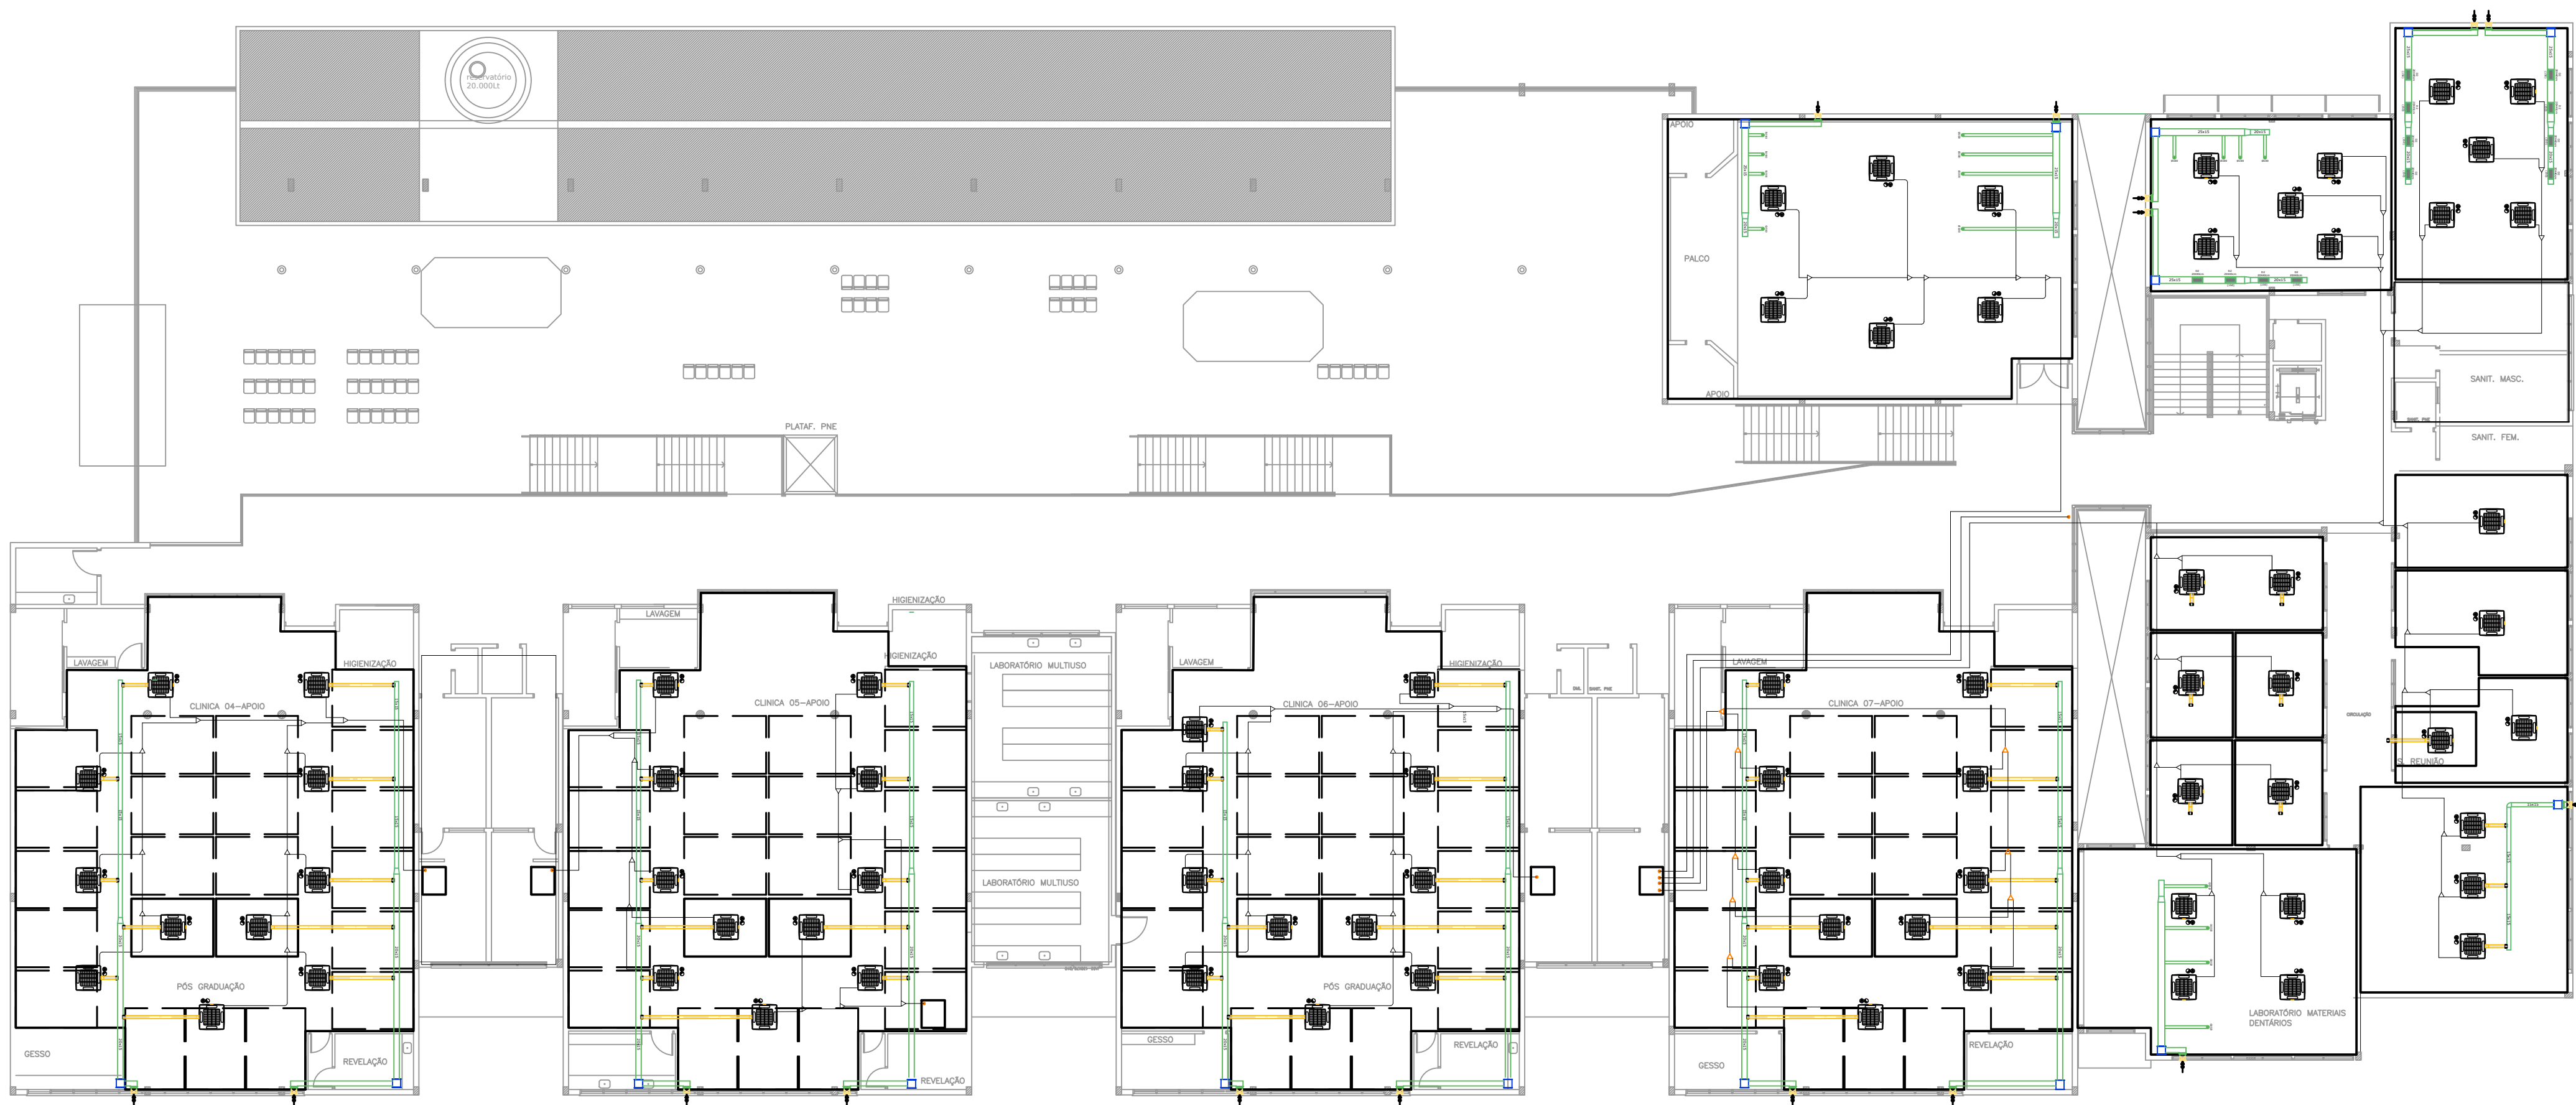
reservatório
20.000Lt

PLATAF. PNE

APOIO

PALCO

APOIO

SANIT. MASC.

SANIT. FEM.

LAVAGEM

HIGIENIZAÇÃO

CLINICA 04–APOIO

PÓS GRADUAÇÃO

GESSO

REVELAÇÃO

LAVAGEM

HIGIENIZAÇÃO

HIGIENIZAÇÃO

CLINICA 05–APOIO

REVELAÇÃO

LABORATÓRIO MULTIUSO

LABORATÓRIO MULTIUSO

LAVAGEM

HIGIENIZAÇÃO

CLINICA 06–APOIO

PÓS GRADUAÇÃO

GESSO

REVELAÇÃO

LAVAGEM

CLINICA 07–APOIO

GESSO

REVELAÇÃO

S. REUNIÃO

LABORATÓRIO MATERIAIS DENTÁRIOS